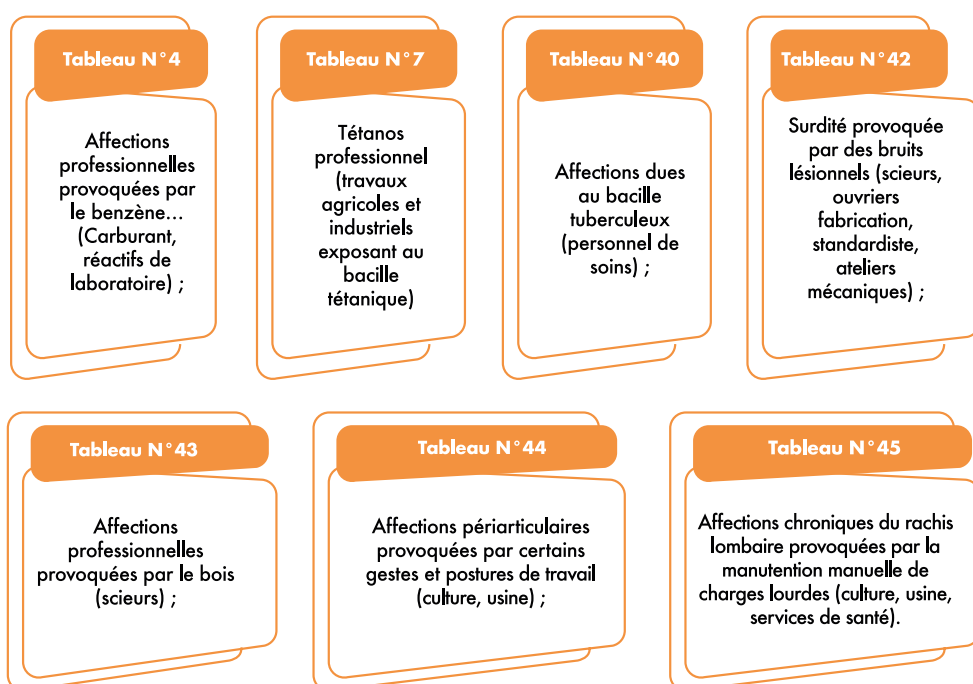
Tableau N°4

Affections professionnelles provoquées par le benzène… (Carburant, réactifs de laboratoire) ;

Tableau N°7

Tétanos professionnel (travaux agricoles et industriels exposant au bacille tétanique)

Tableau N°40

Affections dues au bacille tuberculeux (personnel de soins) ;

Tableau N°42

Surdité provoquée par des bruits lésionnels (scieurs, ouvriers fabrication, standardiste, ateliers mécaniques) ;

Tableau N°43

Affections professionnelles provoquées par le bois (scieurs) ;

Tableau N°44

Affections périarticulaires provoquées par certains gestes et postures de travail (culture, usine) ;

Tableau N°45

Affections chroniques du rachis lombaire provoquées par la manutention manuelle de charges lourdes (culture, usine, services de santé).